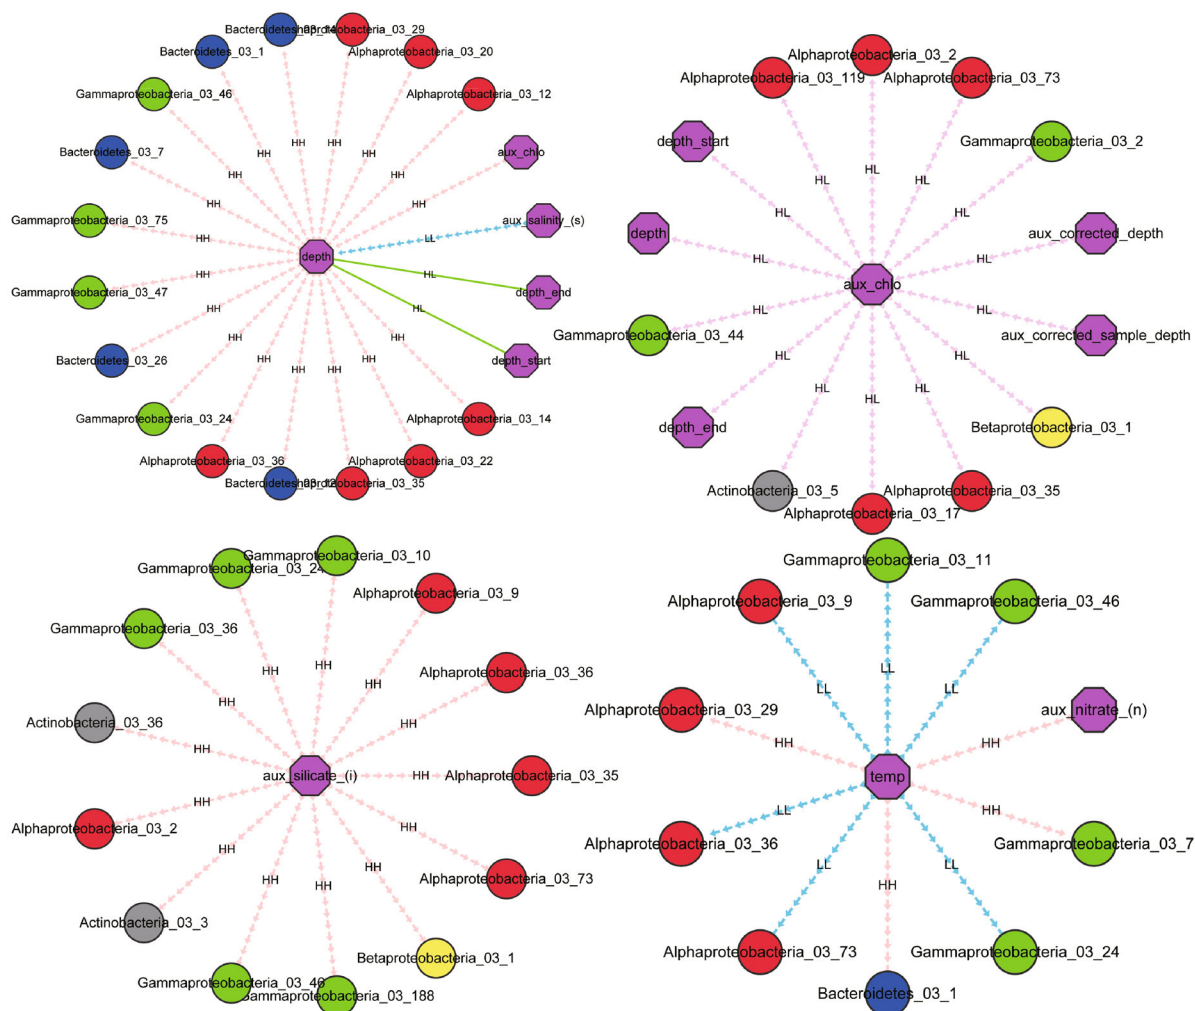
Bacteroidetes_03_14
Alphaproteobacteria_03_29
Bacteroidetes_03_1
Alphaproteobacteria_03_20
Gammaproteobacteria_03_46
Alphaproteobacteria_03_12
Bacteroidetes_03_7
aux_chlo
Gammaproteobacteria_03_75
aux_salinity_(s)
depth
Gammaproteobacteria_03_47
depth_end
Bacteroidetes_03_26
depth_start
Gammaproteobacteria_03_24
Alphaproteobacteria_03_14
Alphaproteobacteria_03_36
Alphaproteobacteria_03_22
Bacteroidetes_03_12
Alphaproteobacteria_03_35
HH HH HH HH HH HH HH HH HH HH HH HH HH HH HH HH HH HH LL HL HL

Alphaproteobacteria_03_2
Alphaproteobacteria_03_119
Alphaproteobacteria_03_73
depth_start
Gammaproteobacteria_03_2
depth
aux_corrected_depth
aux_chlo
Gammaproteobacteria_03_44
aux_corrected_sample_depth
depth_end
Betaproteobacteria_03_1
Actinobacteria_03_5
Alphaproteobacteria_03_35
Alphaproteobacteria_03_17
HL HL HL HL HL HL HL HL HL HL HL HL HL HL

Gammaproteobacteria_03_10
Gammaproteobacteria_03_24
Alphaproteobacteria_03_9
Gammaproteobacteria_03_36
Alphaproteobacteria_03_36
Actinobacteria_03_36
aux_silicate_(i)
Alphaproteobacteria_03_35
Alphaproteobacteria_03_2
Alphaproteobacteria_03_73
Actinobacteria_03_3
Betaproteobacteria_03_1
Gammaproteobacteria_03_46
Gammaproteobacteria_03_188
HH HH HH HH HH HH HH HH HH HH HH HH HH HH

Gammaproteobacteria_03_11
Alphaproteobacteria_03_9
Gammaproteobacteria_03_46
Alphaproteobacteria_03_29
aux_nitrate_(n)
temp
Alphaproteobacteria_03_36
Gammaproteobacteria_03_7
Alphaproteobacteria_03_73
Gammaproteobacteria_03_24
Bacteroidetes_03_1
LL LL LL HH HH LL HH LL HH LL